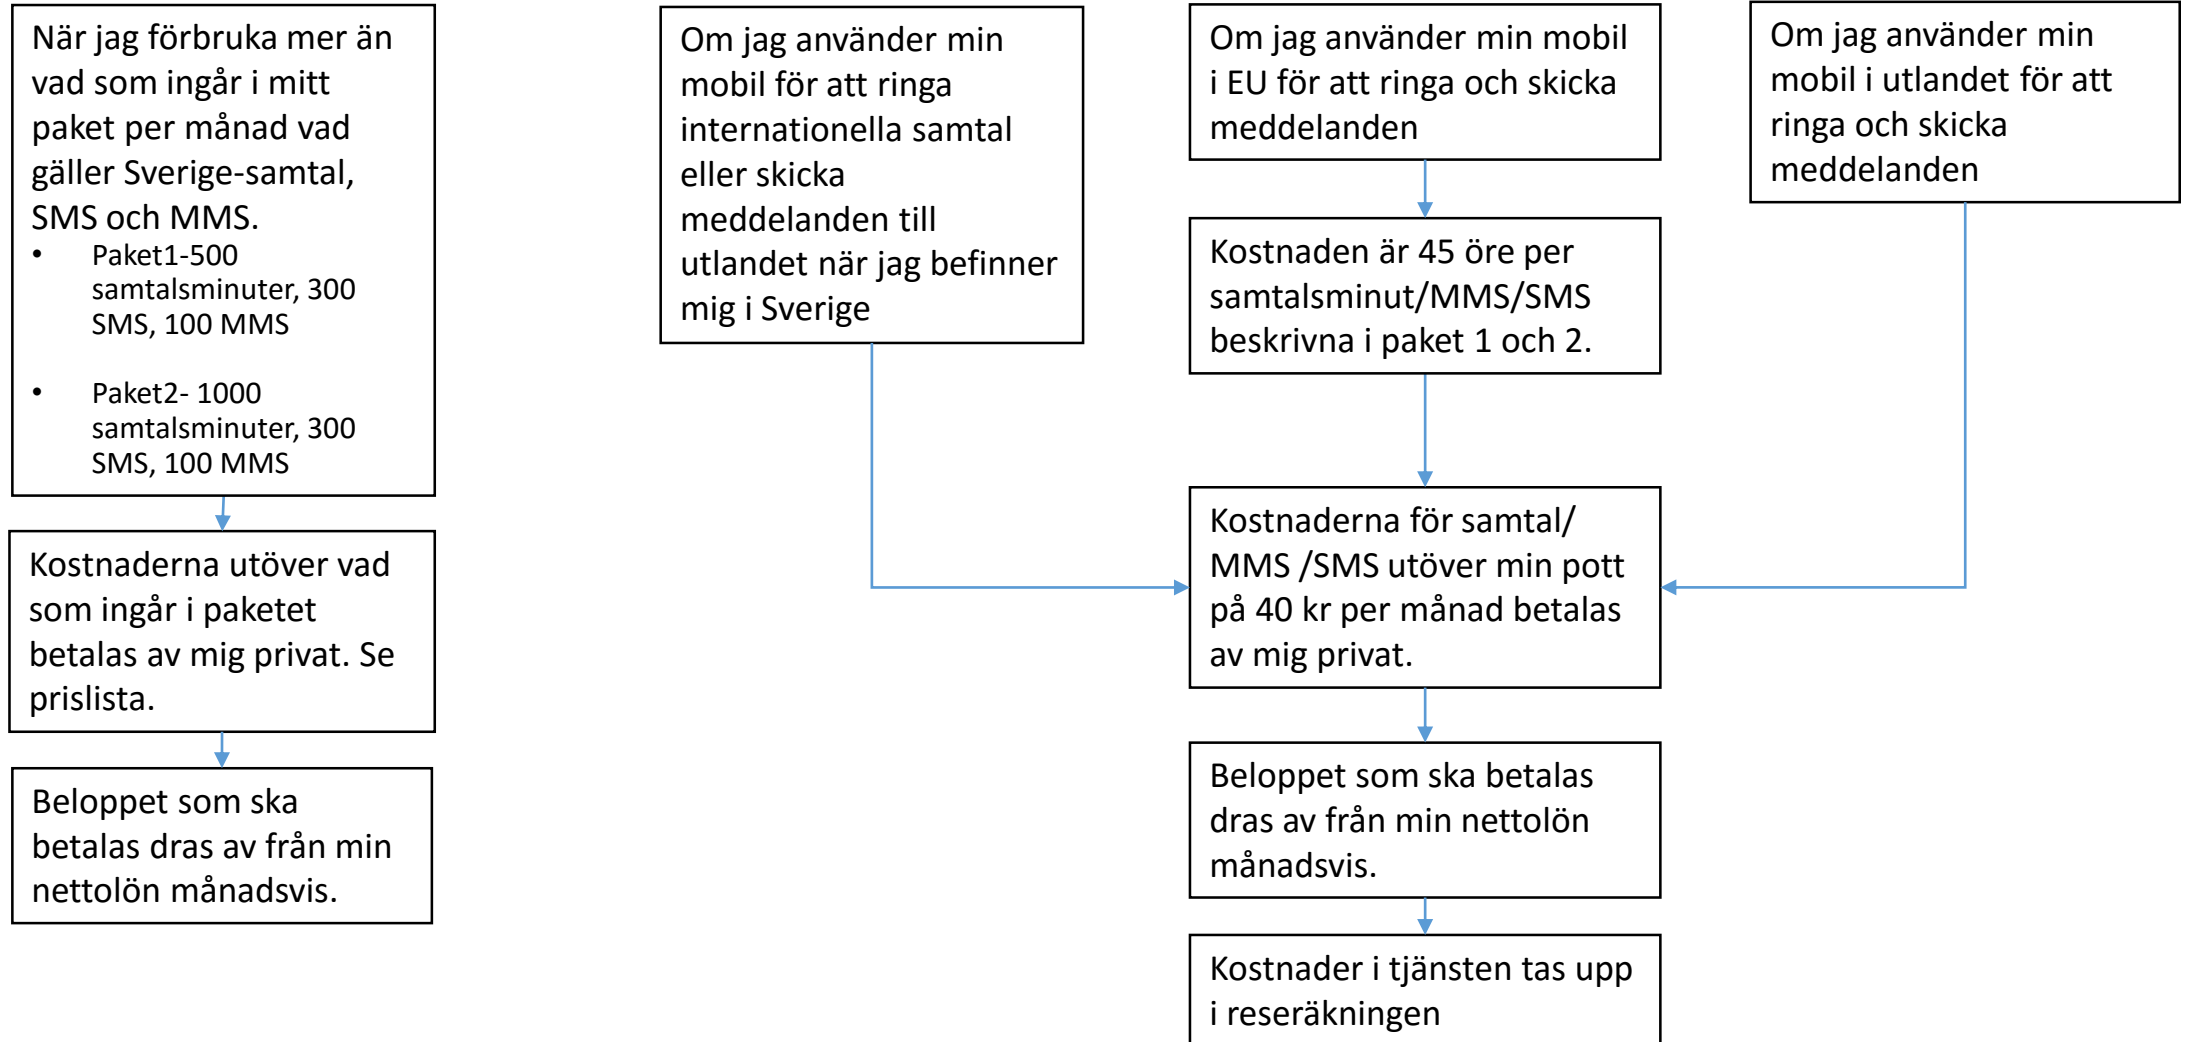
När jag förbruka mer än vad som ingår i mitt paket per månad vad gäller Sverige-samtal, SMS och MMS.
- Paket1-500 samtalsminuter, 300 SMS, 100 MMS
- Paket2- 1000 samtalsminuter, 300 SMS, 100 MMS

Kostnaderna utöver vad som ingår i paketet betalas av mig privat. Se prislista.

Beloppet som ska betalas dras av från min nettolön månadsvis.

Om jag använder min mobil för att ringa internationella samtal eller skicka meddelanden till utlandet när jag befinner mig i Sverige

Om jag använder min mobil i EU för att ringa och skicka meddelanden

Kostnaden är 45 öre per samtalsminut/MMS/SMS beskrivna i paket 1 och 2.

Om jag använder min mobil i utlandet för att ringa och skicka meddelanden

Kostnaderna för samtal/ MMS /SMS utöver min pott på 40 kr per månad betalas av mig privat.

Beloppet som ska betalas dras av från min nettolön månadsvis.

Kostnader i tjänsten tas upp i reseräkningen